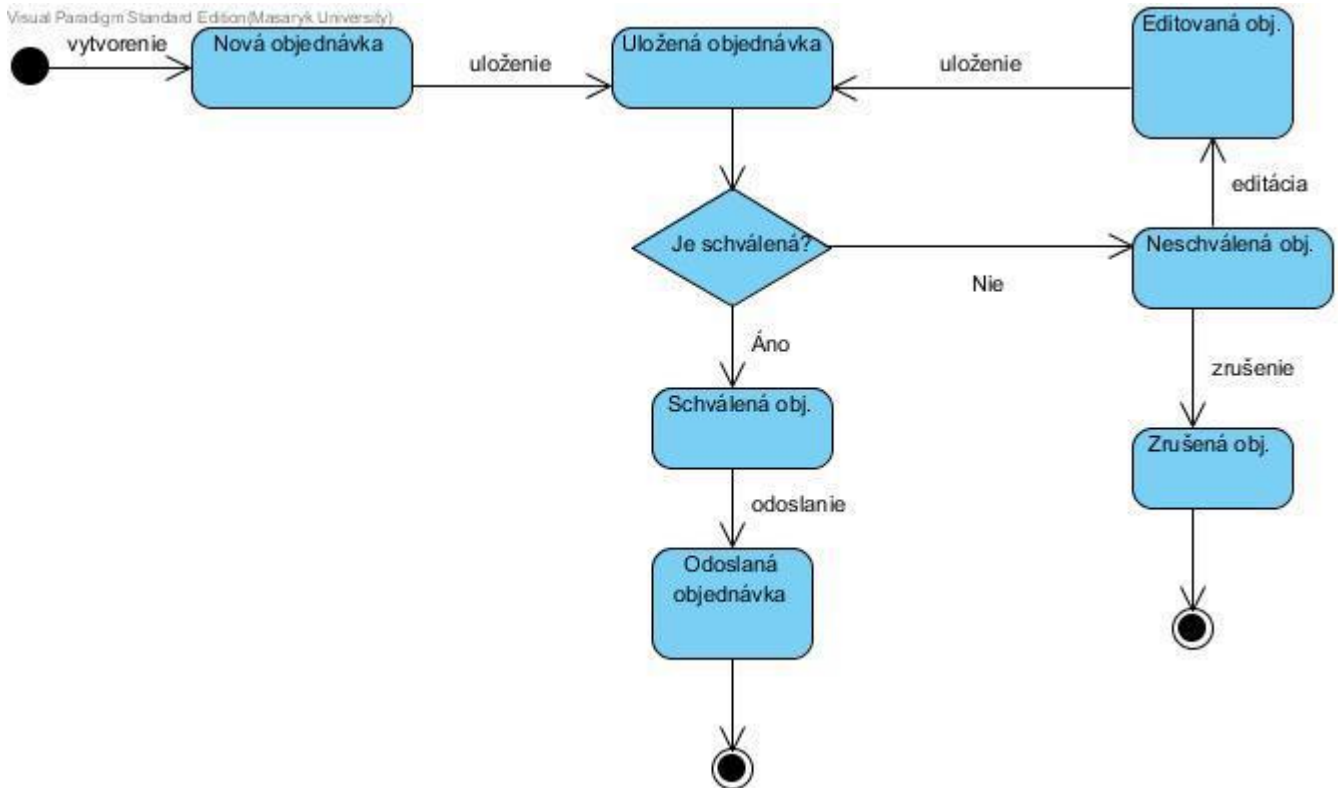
Visual Paradigm Standard Edition(Masaryk University)

vytvorenie

Nová objednávka

uloženie

Uložená objednávka

uloženie

Editovaná obj.

editácia

Je schválená?

Nie

Neschválená obj.

Áno

zrušenie

Schválená obj.

Zrušená obj.

odoslanie

Odoslaná objednávka